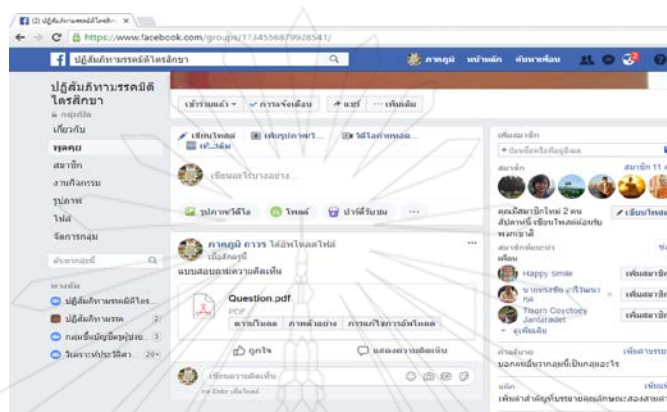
(2) ปฏิสัมพันธ์ไตรสิกขา ×

https://www.facebook.com/groups/1734556879928541/

ปฏิสัมภิทามรรคมิติไตรสิกขา

ภาคภูมิ หน้าหลัก ค้นหาเพื่อน

ปฏิสัมภิทามรรคมิติไตรสิกขา
กลุ่มปิด

เกี่ยวกับ
พูดคุย
สมาชิก
งานกิจกรรม
รูปภาพ
ไฟล์
จัดการกลุ่ม

ค้นหากลุ่มนี้

ทางลัด
ปฏิสัมภิทามรรคมิติไตร...
ปฏิสัมภิทามรรค 2
กลุ่มเพื่อนบัณฑิตพุทธปัญ... 3
วิเคราะห์ประวัติศา... 20+

เข้าร่วมแล้ว ▾ การแจ้งเตือน ▾ แชร์ ··· เพิ่มเติม

เขียนโพสต์ เพิ่มรูปภาพ/วิดีโอ ไลฟ์วิดีโอ ไฟล์ ...เพิ่ม

เขียนอะไรบางอย่าง...

รูปภาพ/วิดีโอ โพสต์ ปาร์ตี้ร่วมชม ···

ภาคภูมิ ถาวร ได้อัพโหลดไฟล์
เมื่อสักครู่
แบบสอบถามความคิดเห็น

Question.pdf
PDF
ดาวน์โหลด ภาพตัวอย่าง การแก้ไขการอัพโหลด

ถูกใจ แสดงความคิดเห็น

เขียนความคิดเห็น...
กด Enter เพื่อโพสต์

เพิ่มสมาชิก
+ ป้อนชื่อหรืออีเมล

สมาชิก สมาชิก 11 คน

คุณมีสมาชิกใหม่ 2 คน สัปดาห์นี้ เขียนโพสต์ต้อนรับพวกเขานะ เขียนโพสต์

สมาชิกที่แนะนำ
เพื่อน
Happy Smile เพิ่มสมาชิก
นายธรรมชัย ...วิริยะ... เพิ่มสมาชิก
Tisorn Coychory Jantaradet เพิ่มสมาชิก
ดูเพิ่มเติม

คำอธิบาย เพิ่มคำอธิบาย
บอกคนอื่นว่ากลุ่มนี้เป็นเกี่ยวกับอะไร

แท็ก เพิ่มแท็ก
เพิ่มคำสำคัญบางรายการเพื่อช่วยให้คนอื่นค้นหาได้